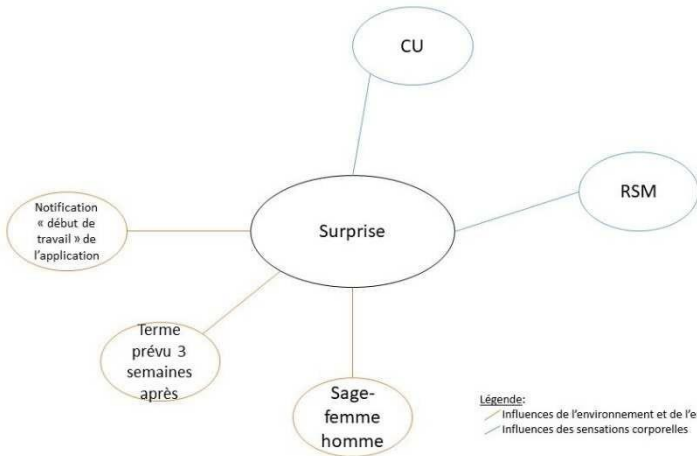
CU

RSM

Notification « début de travail » de l'application

Surprise

Terme prévu 3 semaines après

Sage-femme homme

Légende:
Influences de l'environnement et de l'e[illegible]
Influences des sensations corporelles